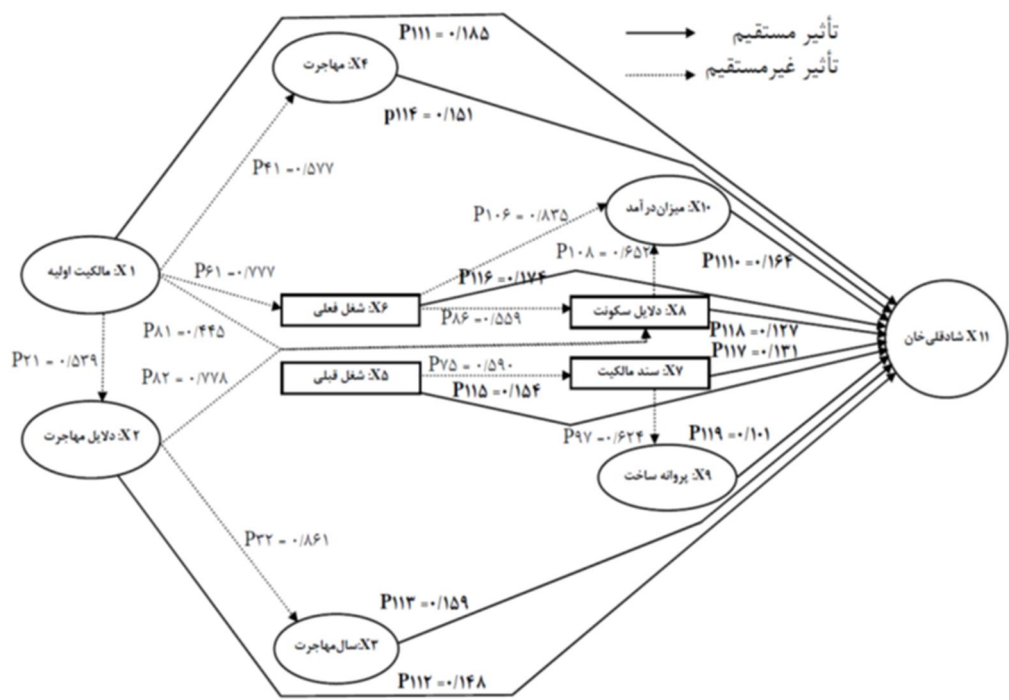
تأثیر مستقیم
تأثیر غیرمستقیم

P۱۱۱ = ۰/۱۸۵
X۴: مهاجرت
P۱۱۴ = ۰/۱۵۱
P۴۱ =۰/۵۷۷
P۱۰۶ = ۰/۸۳۵
X۱۰: میزان درآمد
P۱۰۸ = ۰/۶۵۲
X ۱: مالکیت اولیه
P۶۱ =۰/۷۷۷
P۱۱۶ =۰/۱۷۴
P۱۱۱۰ =۰/۱۶۴
X۶: شغل فعلی
P۸۶ =۰/۵۵۹
X۸: دلایل سکونت
P۸۱ =۰/۴۴۵
P۱۱۸ =۰/۱۲۷
P۱۱۷ =۰/۱۳۱
X ۱۱ شادقلی‌خان
P۲۱ = ۰/۵۳۹
P۸۲ = ۰/۷۷۸
X۵: شغل قبلی
P۷۵ = ۰/۵۹۰
X۷: سند مالکیت
P۱۱۵ =۰/۱۵۴
X۲: دلایل مهاجرت
P۹۷ =۰/۶۲۴
P۱۱۹ =۰/۱۰۱
X۹: پروانه ساخت
P۳۲ = ۰/۸۶۱
P۱۱۳ =۰/۱۵۹
X۳:سال‌مهاجرت
P۱۱۲ =۰/۱۴۸